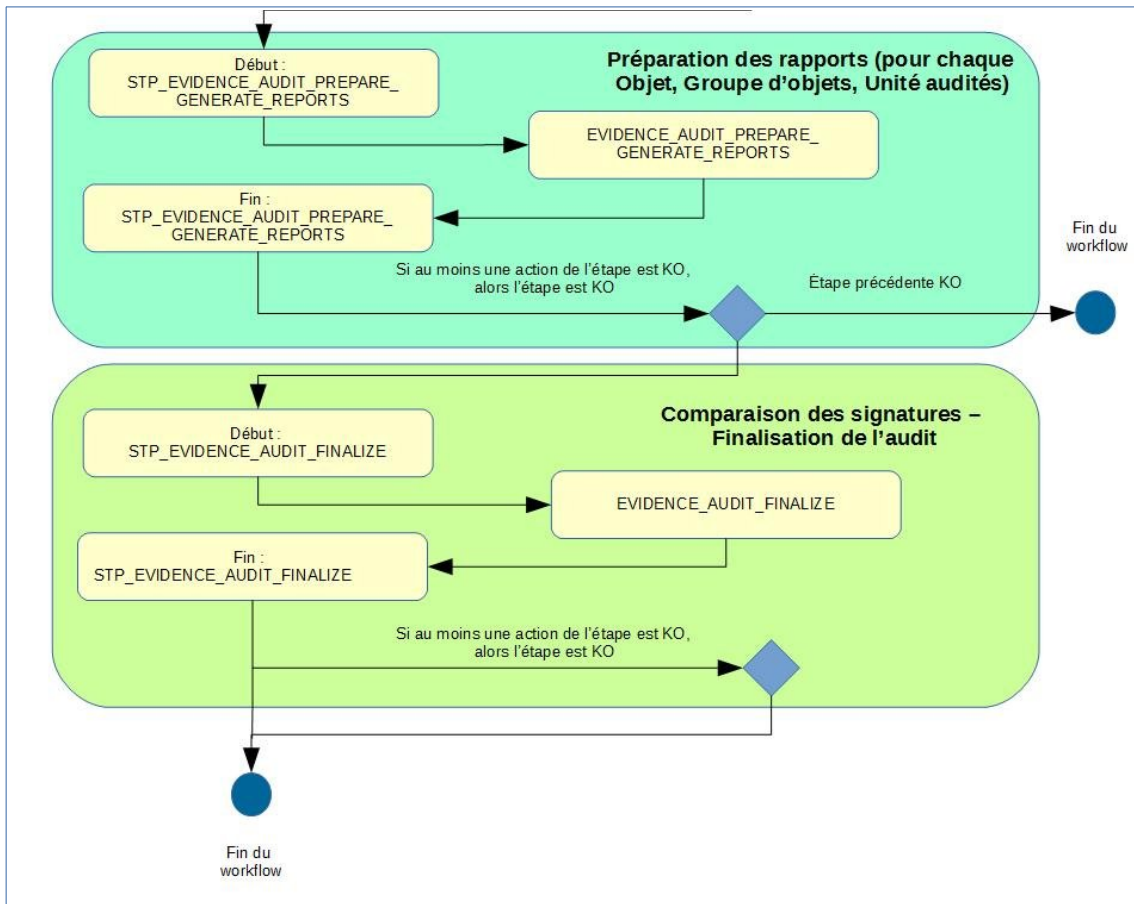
Préparation des rapports (pour chaque Objet, Groupe d'objets, Unité audités)

Début : STP_EVIDENCE_AUDIT_PREPARE_GENERATE_REPORTS

EVIDENCE_AUDIT_PREPARE_GENERATE_REPORTS

Fin : STP_EVIDENCE_AUDIT_PREPARE_GENERATE_REPORTS

Si au moins une action de l'étape est KO, alors l'étape est KO

Étape précédente KO

Fin du workflow

Comparaison des signatures – Finalisation de l'audit

Début : STP_EVIDENCE_AUDIT_FINALIZE

EVIDENCE_AUDIT_FINALIZE

Fin : STP_EVIDENCE_AUDIT_FINALIZE

Si au moins une action de l'étape est KO, alors l'étape est KO

Fin du workflow